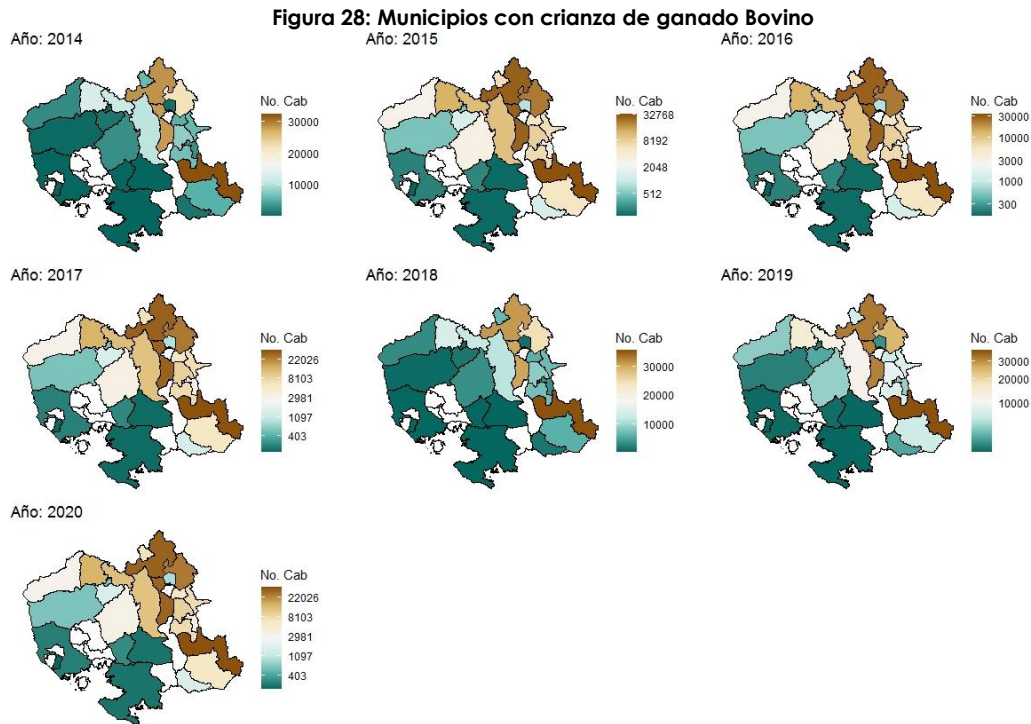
Figura 28: Municipios con crianza de ganado Bovino

Año: 2014

No. Cab
30000
20000
10000

Año: 2015

No. Cab
32768
8192
2048
512

Año: 2016

No. Cab
30000
10000
3000
1000
300

Año: 2017

No. Cab
22026
8103
2981
1097
403

Año: 2018

No. Cab
30000
20000
10000

Año: 2019

No. Cab
30000
20000
10000

Año: 2020

No. Cab
22026
8103
2981
1097
403